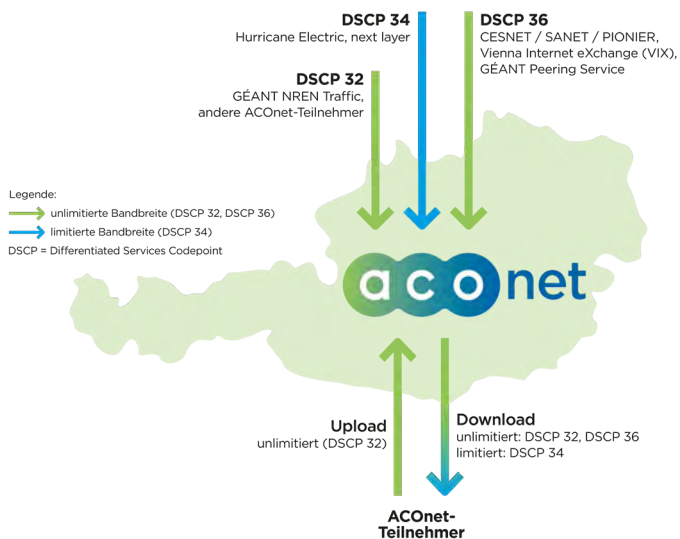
**DSCP 34**
Hurricane Electric, next layer

**DSCP 36**
CESNET / SANET / PIONIER, Vienna Internet eXchange (VIX), GÉANT Peering Service

**DSCP 32**
GÉANT NREN Traffic, andere ACOnet-Teilnehmer

Legende:
unlimitierte Bandbreite (DSCP 32, DSCP 36)
limitierte Bandbreite (DSCP 34)
DSCP = Differentiated Services Codepoint

aconet

**Upload**
unlimitiert (DSCP 32)

**Download**
unlimitiert: DSCP 32, DSCP 36
limitiert: DSCP 34

**ACOnet-Teilnehmer**